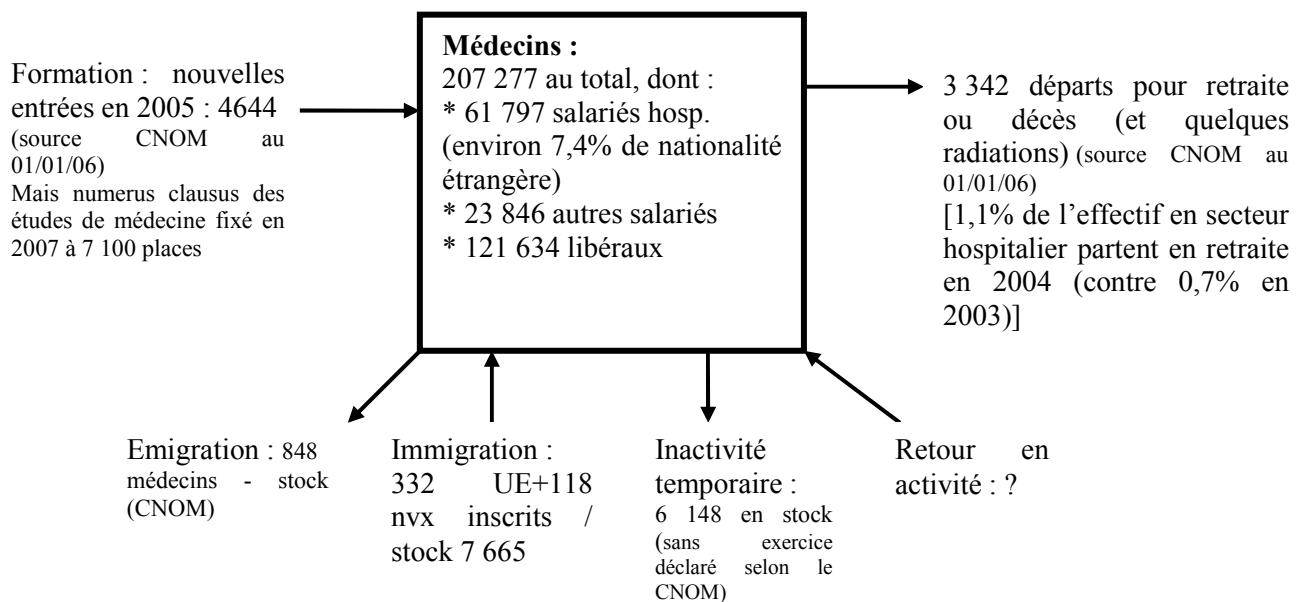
Formation : nouvelles entrées en 2005 : 4644 (source CNOM au 01/01/06)
Mais numerus clausus des études de médecine fixé en 2007 à 7 100 places

**Médecins :**
207 277 au total, dont :
* 61 797 salariés hosp. (environ 7,4% de nationalité étrangère)
* 23 846 autres salariés
* 121 634 libéraux

3 342 départs pour retraite ou décès (et quelques radiations) (source CNOM au 01/01/06)
[1,1% de l'effectif en secteur hospitalier partent en retraite en 2004 (contre 0,7% en 2003)]

Emigration : 848 médecins - stock (CNOM)

Immigration : 332 UE+118 nvx inscrits / stock 7 665

Inactivité temporaire : 6 148 en stock (sans exercice déclaré selon le CNOM)

Retour en activité : ?